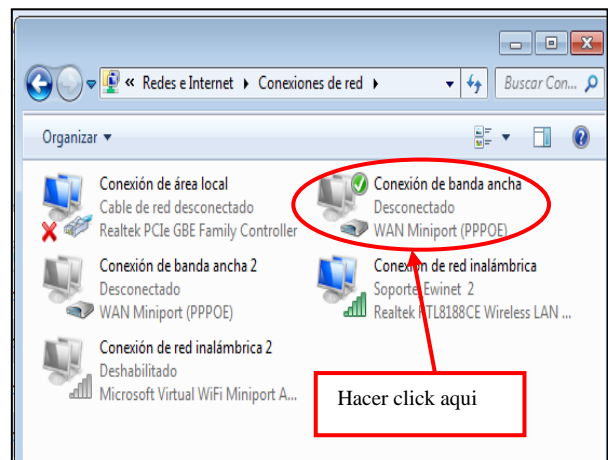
« Redes e Internet ▸ Conexiones de red ▸

Buscar Con...

Organizar ▾

Conexión de área local
Cable de red desconectado
Realtek PCIe GBE Family Controller

Conexión de banda ancha
Desconectado
WAN Miniport (PPPOE)

Conexión de banda ancha 2
Desconectado
WAN Miniport (PPPOE)

Conexión de red inalámbrica
Soporte Ewinet 2
Realtek RTL8188CE Wireless LAN ...

Conexión de red inalámbrica 2
Deshabilitado
Microsoft Virtual WiFi Miniport A...

Hacer click aqui